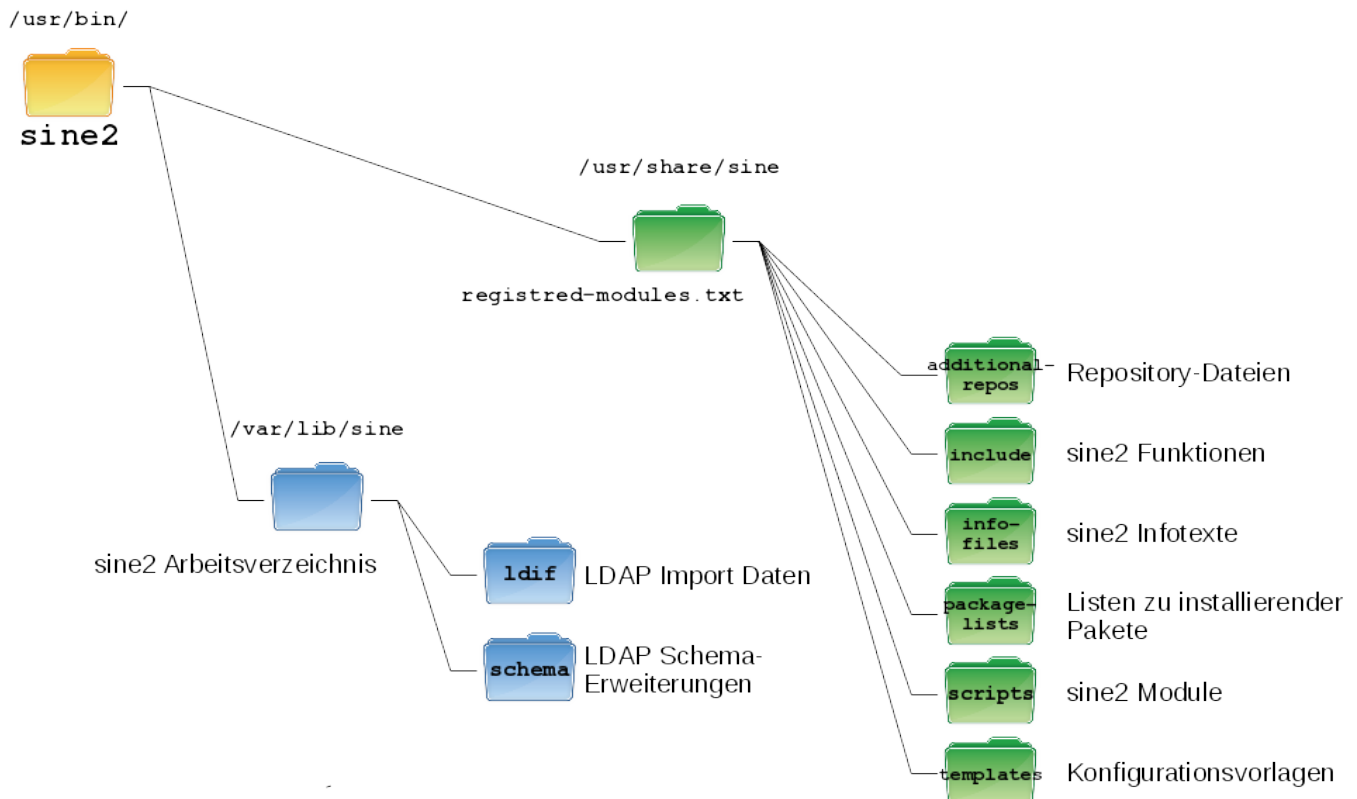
/usr/bin/

sine2

/usr/share/sine

registred-modules.txt

additional-repos Repository-Dateien

include sine2 Funktionen

info-files sine2 Infotexte

package-lists Listen zu installierender Pakete

scripts sine2 Module

templates Konfigurationsvorlagen

/var/lib/sine

sine2 Arbeitsverzeichnis

ldif LDAP Import Daten

schema LDAP Schema-Erweiterungen